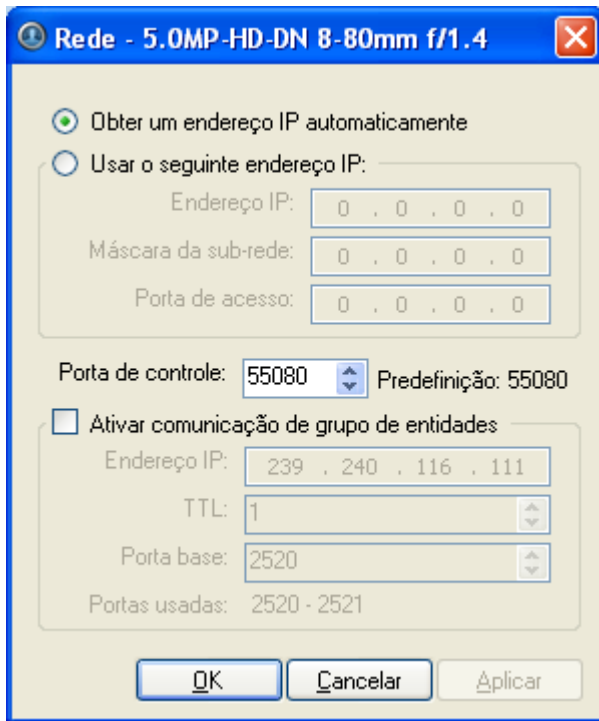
Rede - 5.0MP-HD-DN 8-80mm f/1.4

Obter um endereço IP automaticamente

Usar o seguinte endereço IP:

Endereço IP: 0 . 0 . 0 . 0

Máscara da sub-rede: 0 . 0 . 0 . 0

Porta de acesso: 0 . 0 . 0 . 0

Porta de controle: 55080 Predefinição: 55080

Ativar comunicação de grupo de entidades

Endereço IP: 239 . 240 . 116 . 111

TTL: 1

Porta base: 2520

Portas usadas: 2520 - 2521

OK Cancelar Aplicar